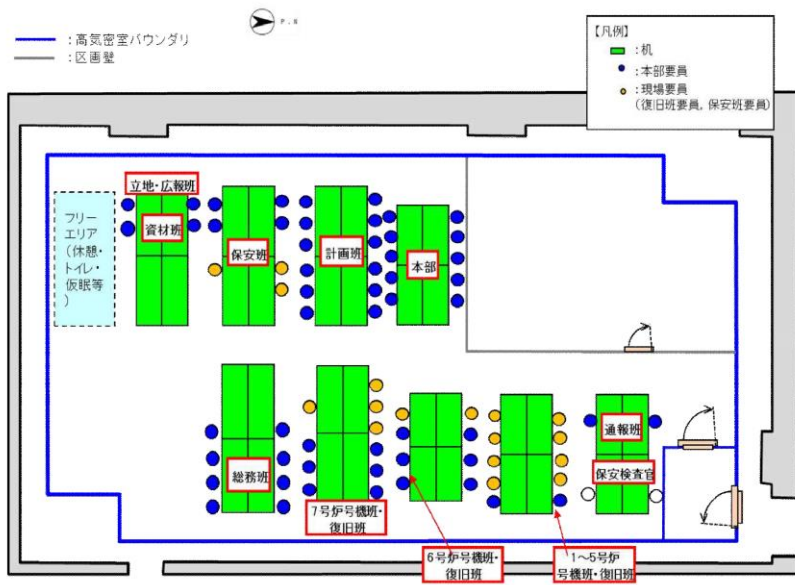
：高気密室バウンダリ
：区画壁

P.N

【凡例】
：机
：本部要員
：現場要員
（復旧班要員，保安班要員）

フリーエリア（休憩・トイレ・仮眠等）

立地・広報班

資材班

保安班

計画班

本部

総務班

7号炉号機班・復旧班

6号炉号機班・復旧班

1～5号炉号機班・復旧班

通報班

保安検査官